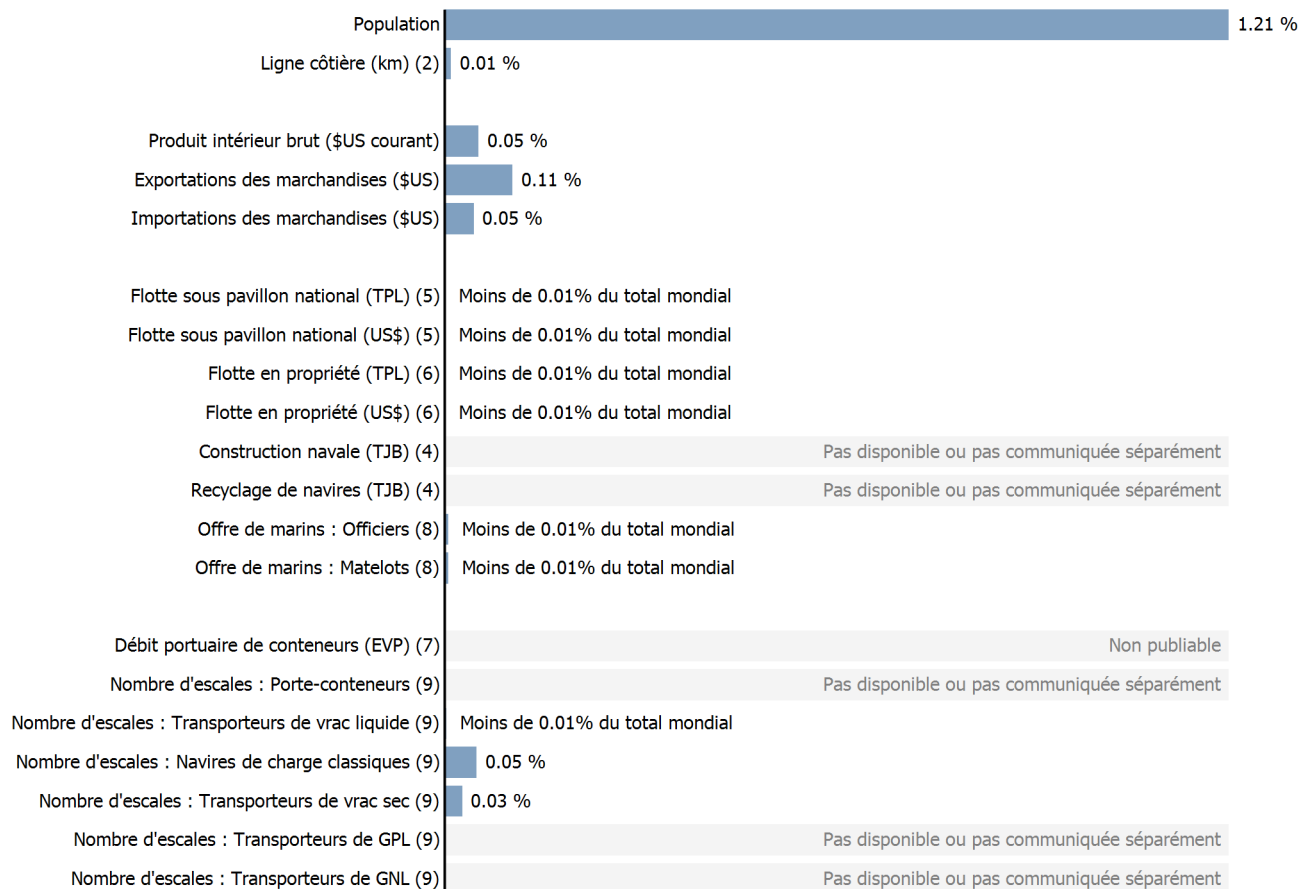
Population 1.21 %
Ligne côtière (km) (2) 0.01 %

Produit intérieur brut ($US courant) 0.05 %
Exportations des marchandises ($US) 0.11 %
Importations des marchandises ($US) 0.05 %

Flotte sous pavillon national (TPL) (5) Moins de 0.01% du total mondial
Flotte sous pavillon national (US$) (5) Moins de 0.01% du total mondial
Flotte en propriété (TPL) (6) Moins de 0.01% du total mondial
Flotte en propriété (US$) (6) Moins de 0.01% du total mondial
Construction navale (TJB) (4) Pas disponible ou pas communiquée séparément
Recyclage de navires (TJB) (4) Pas disponible ou pas communiquée séparément
Offre de marins : Officiers (8) Moins de 0.01% du total mondial
Offre de marins : Matelots (8) Moins de 0.01% du total mondial

Débit portuaire de conteneurs (EVP) (7) Non publiable
Nombre d'escales : Porte-conteneurs (9) Pas disponible ou pas communiquée séparément
Nombre d'escales : Transporteurs de vrac liquide (9) Moins de 0.01% du total mondial
Nombre d'escales : Navires de charge classiques (9) 0.05 %
Nombre d'escales : Transporteurs de vrac sec (9) 0.03 %
Nombre d'escales : Transporteurs de GPL (9) Pas disponible ou pas communiquée séparément
Nombre d'escales : Transporteurs de GNL (9) Pas disponible ou pas communiquée séparément